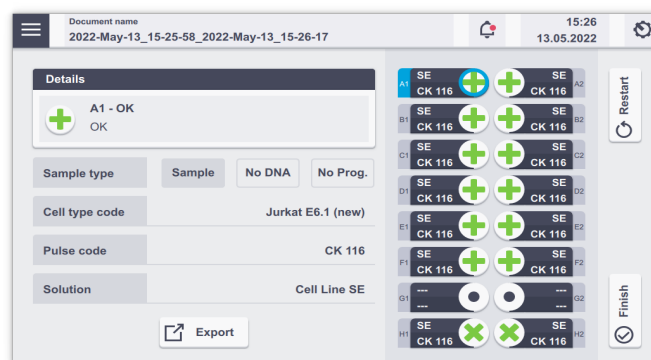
Document name
2022-May-13_15-25-58_2022-May-13_15-26-17

15:26
13.05.2022

Details

A1 - OK
OK

| Sample type | Sample | No DNA | No Prog. |
|---|---|---|---|
| Cell type code | Jurkat E6.1 (new) | | |
| Pulse code | CK 116 | | |
| Solution | Cell Line SE | | |

Export

A1 SE CK 116 SE CK 116 A2
B1 SE CK 116 SE CK 116 B2
C1 SE CK 116 SE CK 116 C2
D1 SE CK 116 SE CK 116 D2
E1 SE CK 116 SE CK 116 E2
F1 SE CK 116 SE CK 116 F2
G1 --- --- --- --- G2
H1 SE CK 116 SE CK 116 H2

Restart

Finish